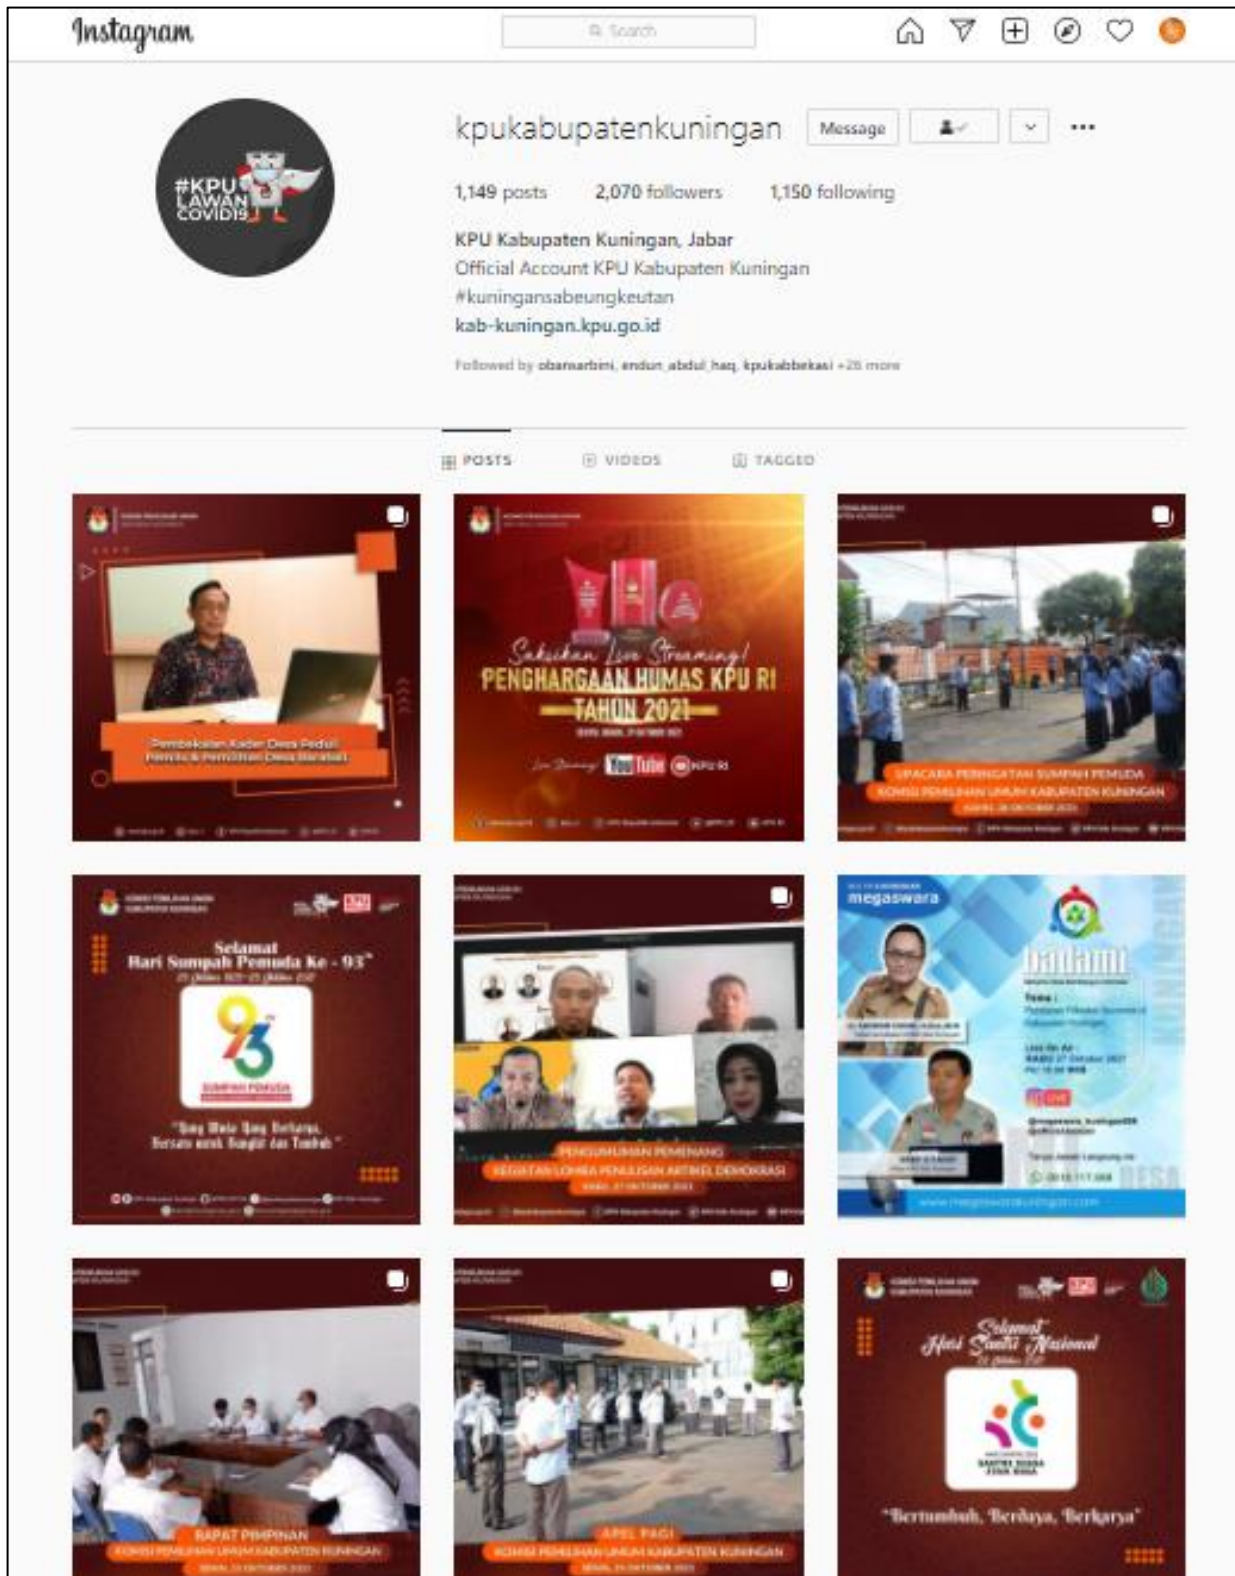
Instagram

Search

kpukabupatenkuningan Message

#KPU LAWAN COVID19

1,149 posts 2,070 followers 1,150 following

KPU Kabupaten Kuningan, Jabar
Official Account KPU Kabupaten Kuningan
#kuningansabeungkeutan
kab-kuningan.kpu.go.id

Followed by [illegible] +28 more

POSTS VIDEOS TAGGED

Pembekalan Kader Desa Peduli Pemilu & Pemilihan Desa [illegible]

Saksikan Live Streaming! PENGHARGAAN HUMAS KPU RI TAHUN 2021

YouTube KPU RI

UPACARA PERINGATAN SUMPAH PEMUDA KOMISI PEMILIHAN UMUM KABUPATEN KUNINGAN

Selamat Hari Sumpah Pemuda Ke - 93

93 SUMPAH PEMUDA

"Yang Muda Yang Berkarya, Bersatu untuk Bangkit dan Tumbuh"

PENGUMUMAN PEMENANG KEGIATAN LOMBA PENULISAN ARTIKEL DEMOKRASI

megaswara

badami

RAPAT PIMPINAN KOMISI PEMILIHAN UMUM KABUPATEN KUNINGAN

APEL PAGI KOMISI PEMILIHAN UMUM KABUPATEN KUNINGAN

Selamat Hari Santri Nasional

"Bertumbuh, Berdaya, Berkarya"